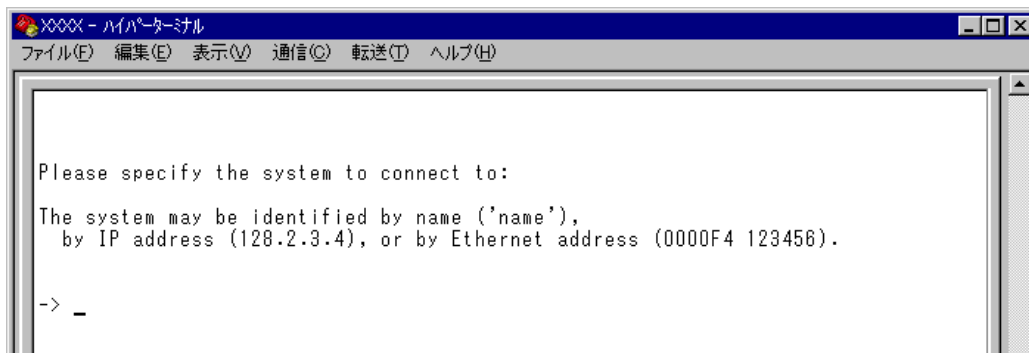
XXXX - ハイパーターミナル

ファイル(F) 編集(E) 表示(V) 通信(C) 転送(T) ヘルプ(H)

Please specify the system to connect to:

The system may be identified by name ('name'), by IP address (128.2.3.4), or by Ethernet address (0000F4 123456).

-> _